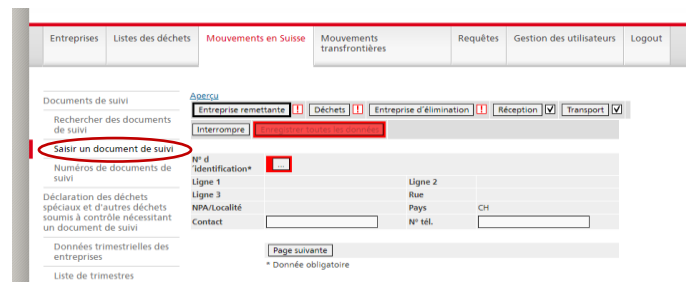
Entreprises | Listes des déchets | Mouvements en Suisse | Mouvements transfrontières | Requêtes | Gestion des utilisateurs | Logout

Documents de suivi
Rechercher des documents de suivi
Saisir un document de suivi
Numéros de documents de suivi
Déclaration des déchets spéciaux et d'autres déchets soumis à contrôle nécessitant un document de suivi
Données trimestrielles des entreprises
Liste de trimestres

Aperçu

Entreprise remettante ! | Déchets ! | Entreprise d'élimination ! | Réception ☑ | Transport ☑

Interrompre | Enregistrer toutes les données

N° d 'identification* ...

| Ligne 1 | | Ligne 2 | |
|---|---|---|---|
| Ligne 3 | | Rue | |
| NPA/Localité | | Pays | CH |
| Contact | | N° tél. | |

Page suivante

* Donnée obligatoire